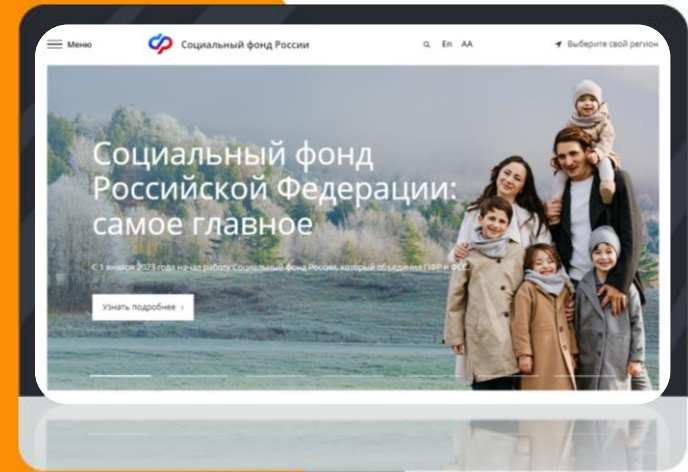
Меню

Социальный фонд России

En АА

Выберите свой регион

Социальный фонд Российской Федерации: самое главное

С 1 января 2023 года начал работу Социальный фонд России, который объединил ПФР и ФСС

Узнать подробнее ›